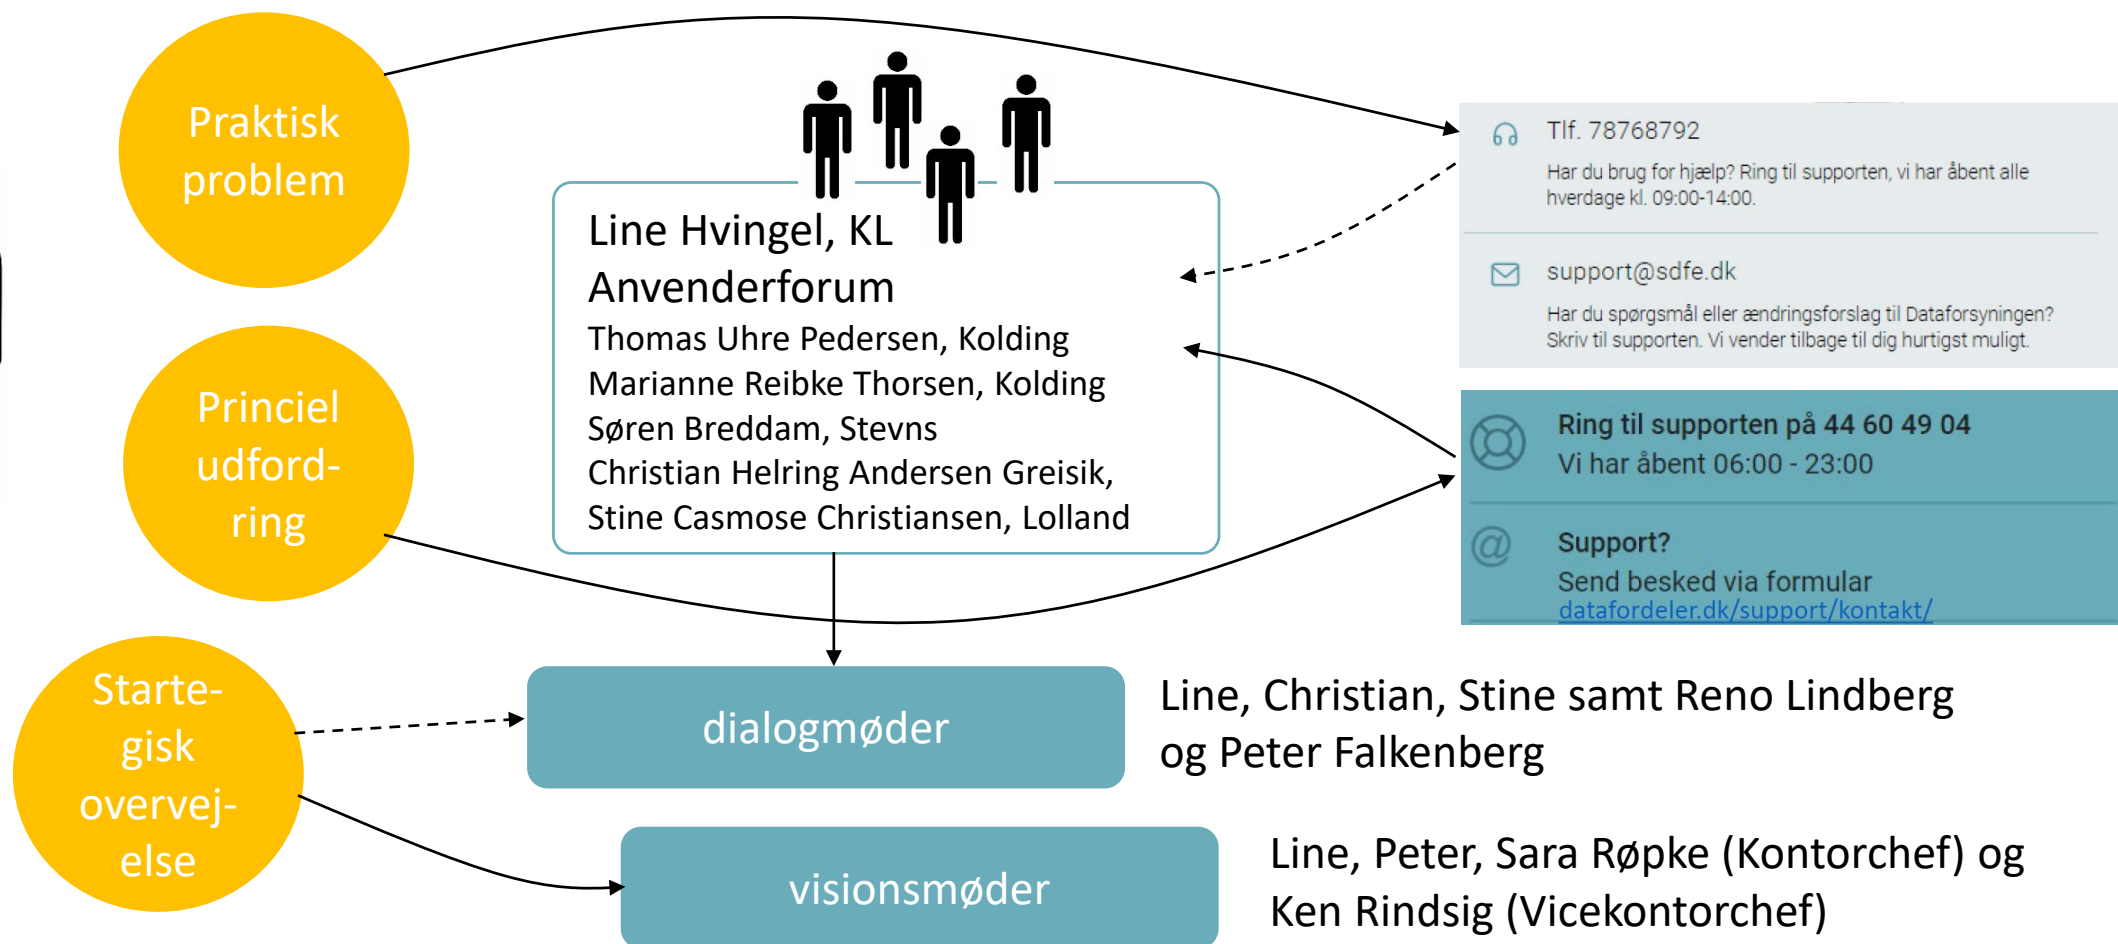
Praktisk problem

Line Hvingel, KL
Anvenderforum
Thomas Uhre Pedersen, Kolding
Marianne Reibke Thorsen, Kolding
Søren Breddam, Stevns
Christian Helring Andersen Greisik,
Stine Casmose Christiansen, Lolland

Tlf. 78768792
Har du brug for hjælp? Ring til supporten, vi har åbent alle hverdage kl. 09:00-14:00.

support@sdfe.dk
Har du spørgsmål eller ændringsforslag til Dataforsyningen? Skriv til supporten. Vi vender tilbage til dig hurtigst muligt.

Princiel udfordring

Ring til supporten på 44 60 49 04
Vi har åbent 06:00 - 23:00

Support?
Send besked via formular
datafordeler.dk/support/kontakt/

Startegisk overvejelse

dialogmøder

Line, Christian, Stine samt Reno Lindberg og Peter Falkenberg

visionsmøder

Line, Peter, Sara Røpke (Kontorchef) og Ken Rindsig (Vicekontorchef)